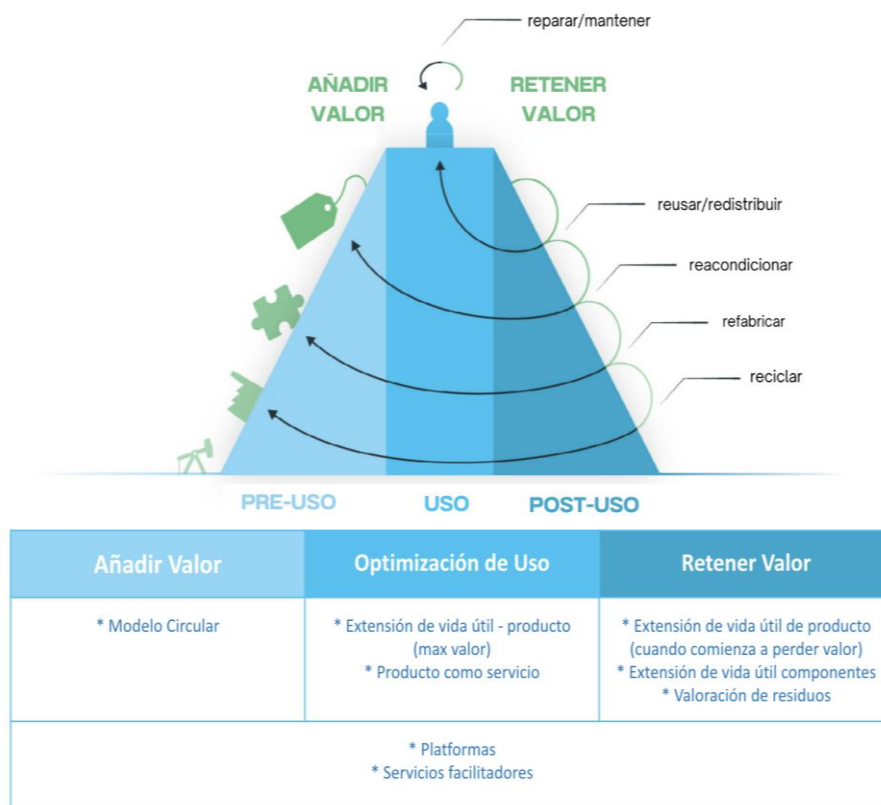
reparar/mantener

AÑADIR VALOR

RETENER VALOR

reusar/redistribuir

reacondicionar

refabricar

reciclar

PRE-USO

USO

POST-USO

| Añadir Valor | Optimización de Uso | Retener Valor |
|---|---|---|
| * Modelo Circular | * Extensión de vida útil - producto (max valor)<br>* Producto como servicio | * Extensión de vida útil de producto (cuando comienza a perder valor)<br>* Extensión de vida útil componentes<br>* Valoración de residuos |
| * Platformas<br>* Servicios facilitadores | | |